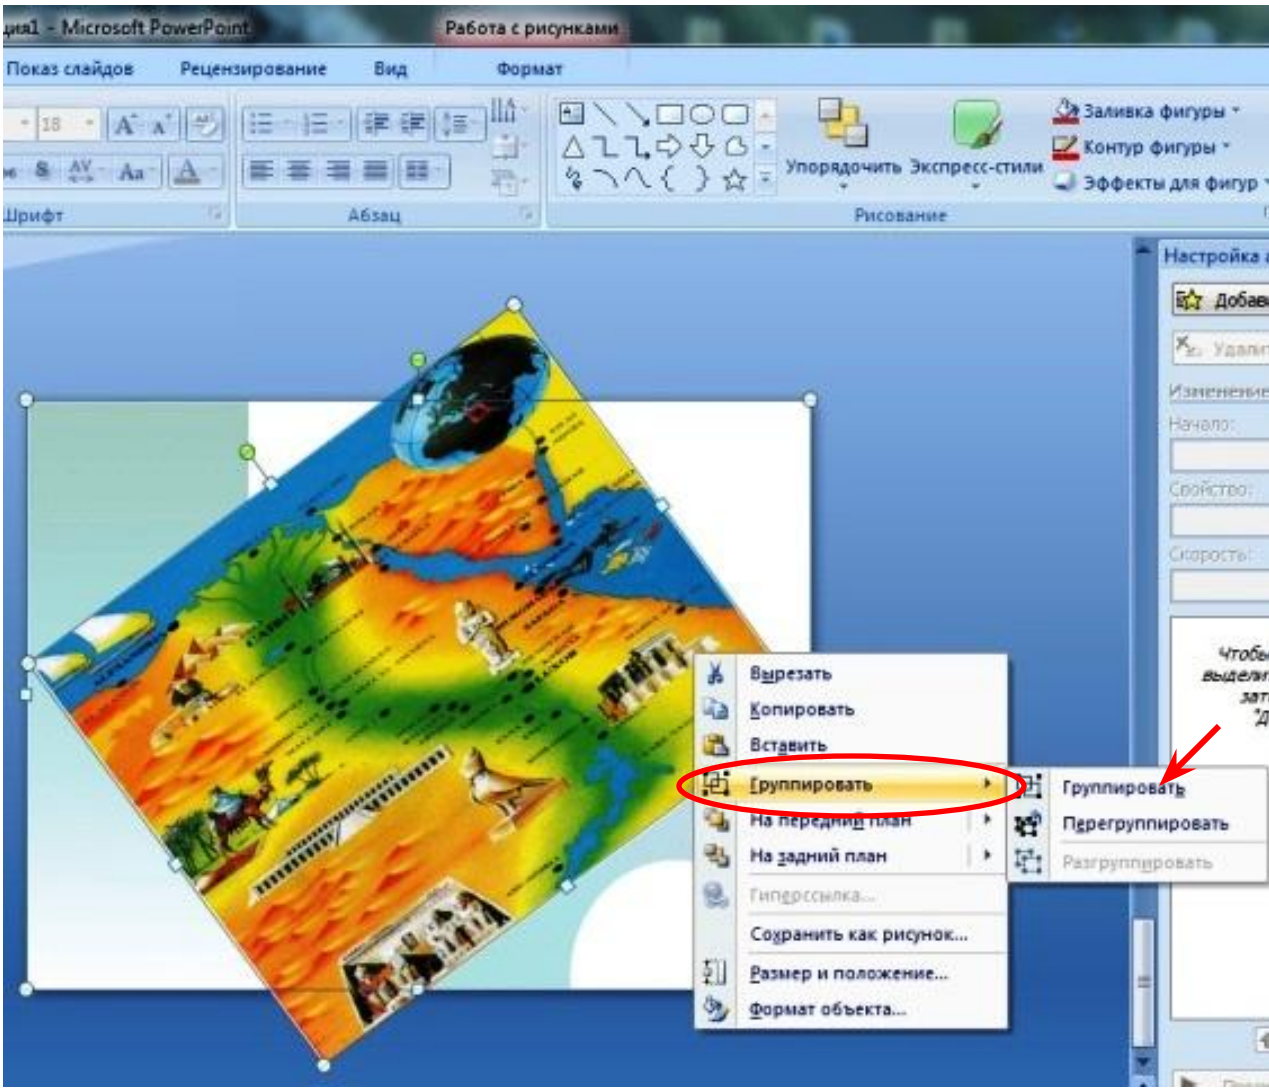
ция1 - Microsoft PowerPoint Работа с рисунками

Показ слайдов Рецензирование Вид Формат

18

Шрифт Абзац

Упорядочить Экспресс-стили

Заливка фигуры
Контур фигуры
Эффекты для фигур

Рисование

Настройка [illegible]

Добав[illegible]

Удали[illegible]

Изменение

Начало:

Свойство:

Скорость:

Чтобы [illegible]
выдели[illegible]
зат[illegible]
"Д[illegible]

Вырезать
Копировать
Вставить
Группировать
На передний план
На задний план
Гиперссылка...
Сохранить как рисунок...
Размер и положение...
Формат объекта...

Группировать
Перегруппировать
Разгруппировать